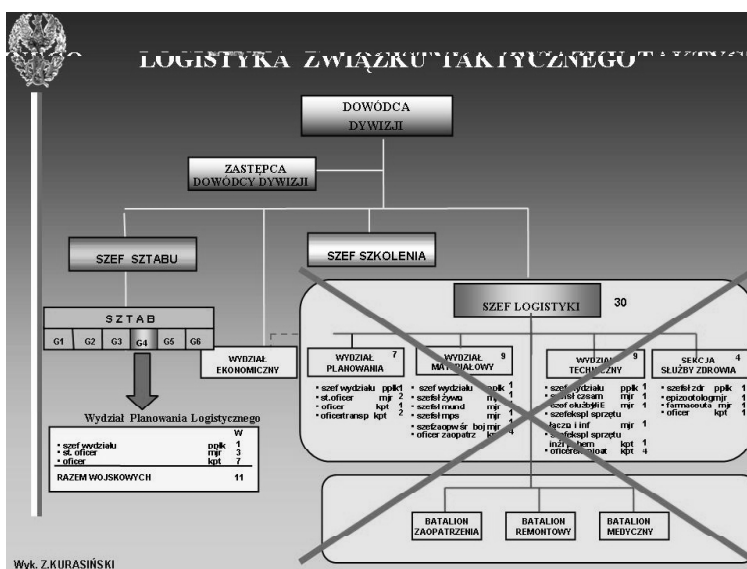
LOGISTYKA ZWIĄZKU TAKTYCZNEGO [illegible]

DOWÓDCA DYWIZJI

ZASTĘPCA DOWÓDCY DYWIZJI

SZEF SZTABU

SZEF SZKOLENIA

SZTAB

G1 G2 G3 G4 G5 G6

WYDZIAŁ EKONOMICZNY

SZEF LOGISTYKI 30

WYDZIAŁ PLANOWANIA 7
• szef wydziału ppłk 1
• st.oficer mjr 2
• oficer kpt 1
• oficer transp kpt 2

WYDZIAŁ MATERIAŁOWY 9
• szef wydziału ppłk 1
• szef sł żywn mjr 1
• szef sł mund mjr 1
• szef sł mps mjr 1
• szef zaopw śr boj mjr 1
• oficer zaopatrz kpt 4

WYDZIAŁ TECHNICZNY 9
• szef wydziału ppłk 1
• szef sł czsam mjr 1
• szef sł uzbr i El mjr 1
• szef ekspl sprzętu łączn i inf mjr 1
• szef ekspl sprzętu inż i chem kpt 1
• oficer eksploat kpt 4

SEKCJA SŁUŻBY ZDROWIA 4
• szef sł zdr ppłk 1
• epizootolog mjr 1
• farmaceuta mjr 1
• oficer kpt 1

Wydział Planowania Logistycznego

| | | W |
|---|---|---|
| • szef wydziału | ppłk | 1 |
| • st. oficer | mjr | 3 |
| • oficer | kpt | 7 |
| RAZEM WOJSKOWYCH | | 11 |

BATALION ZAOPATRZENIA

BATALION REMONTOWY

BATALION MEDYCZNY

Wyk. Z.KURASIŃSKI